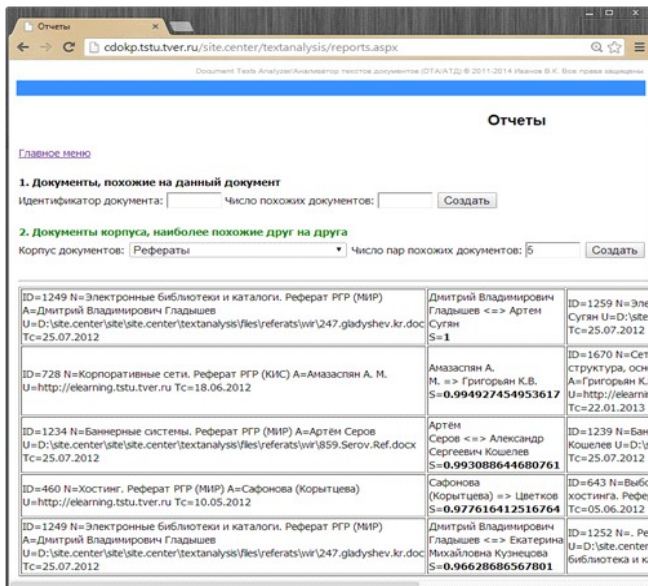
Отчеты ×

cdokp.tstu.tver.ru/site.center/textanalysis/reports.aspx

Document Texts Analyzer/Анализатор текстов документов (DTA/АТД) © 2011-2014 Иванов В.К. Все права защищены

Отчеты

Главное меню

1. Документы, похожие на данный документ

Идентификатор документа: Число похожих документов: Создать

2. Документы корпуса, наиболее похожие друг на друга

Корпус документов: Рефераты Число пар похожих документов: 5 Создать

| | | |
|---|---|---|
| ID=1249 N=Электронные библиотеки и каталоги. Реферат РГР (МИР) A=Дмитрий Владимирович Гладышев U=D:\site.center\site\site.center\textanalysis\files\referats\wir\247.gladyshev.kr.doc Tc=25.07.2012 | Дмитрий Владимирович Гладышев <=> Артем Сугян S=1 | ID=1259 N=Эле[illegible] Сугян U=D:\site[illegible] Tc=25.07.2012 |
| ID=728 N=Корпоративные сети. Реферат РГР (КИС) A=Амазаспян А. М. U=http://elearning.tstu.tver.ru Tc=18.06.2012 | Амазаспян А. М. => Григорьян К.В. S=0.994927454953617 | ID=1670 N=Сет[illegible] структура, осн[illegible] A=Григорьян К.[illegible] U=http://elearni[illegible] Tc=22.01.2013 |
| ID=1234 N=Баннерные системы. Реферат РГР (МИР) A=Артём Серов U=D:\site.center\site\site.center\textanalysis\files\referats\wir\859.Serov.Ref.docx Tc=25.07.2012 | Артём Серов <=> Александр Сергеевич Кошелев S=0.993088644680761 | ID=1239 N=Бан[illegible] Кошелев U=D:\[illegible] Tc=25.07.2012 |
| ID=460 N=Хостинг. Реферат РГР (МИР) A=Сафонова (Корытцева) U=http://elearning.tstu.tver.ru Tc=10.05.2012 | Сафонова (Корытцева) => Цветков S=0.977616412516764 | ID=643 N=Выбо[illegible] хостинга. Рефе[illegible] Tc=05.06.2012 |
| ID=1249 N=Электронные библиотеки и каталоги. Реферат РГР (МИР) A=Дмитрий Владимирович Гладышев U=D:\site.center\site\site.center\textanalysis\files\referats\wir\247.gladyshev.kr.doc Tc=25.07.2012 | Дмитрий Владимирович Гладышев <=> Екатерина Михайловна Кузнецова S=0.96628686567801 | ID=1252 N=. Ре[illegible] U=D:\site.center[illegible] библиотека и к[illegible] |